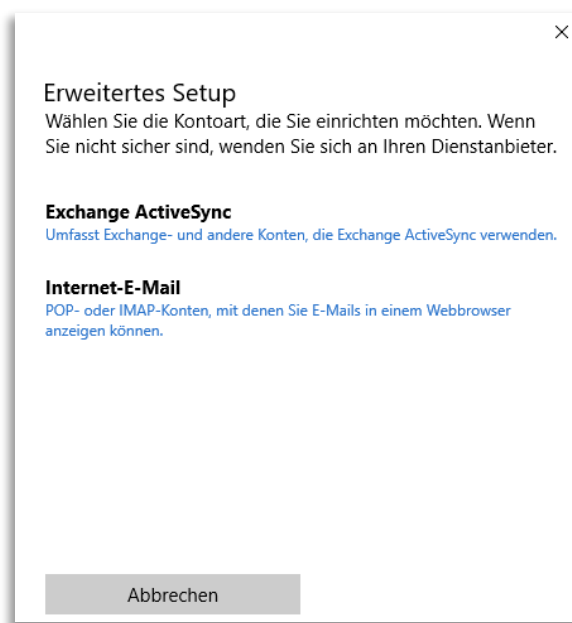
×

Erweitertes Setup
Wählen Sie die Kontoart, die Sie einrichten möchten. Wenn Sie nicht sicher sind, wenden Sie sich an Ihren Dienstanbieter.

Exchange ActiveSync
Umfasst Exchange- und andere Konten, die Exchange ActiveSync verwenden.

Internet-E-Mail
POP- oder IMAP-Konten, mit denen Sie E-Mails in einem Webbrowser anzeigen können.

Abbrechen